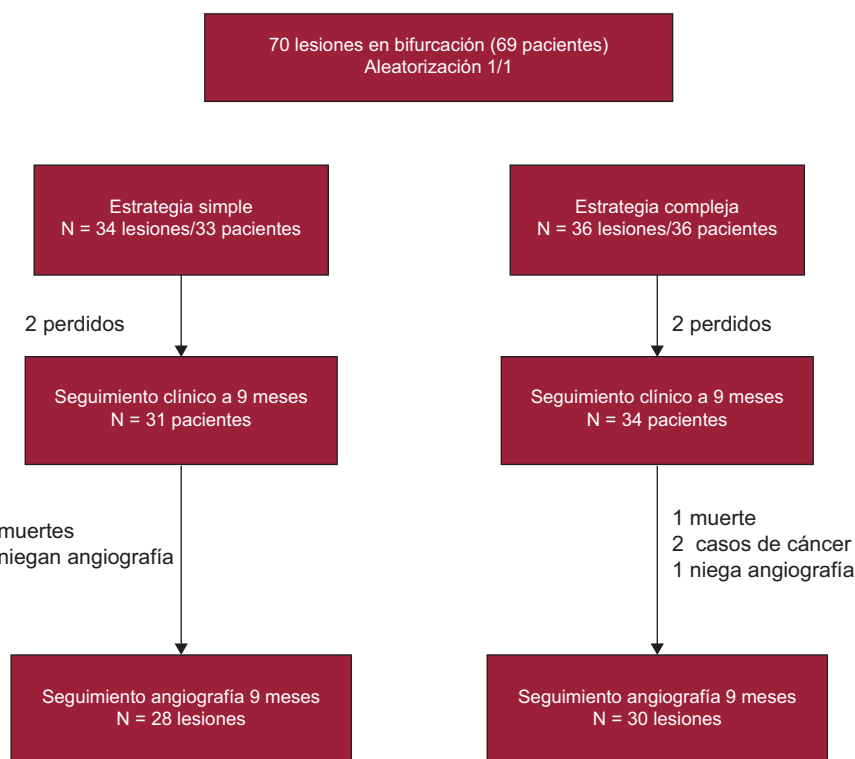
70 lesiones en bifurcación (69 pacientes)
Aleatorización 1/1

Estrategia simple
N = 34 lesiones/33 pacientes

2 perdidos

Seguimiento clínico a 9 meses
N = 31 pacientes

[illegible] muertes
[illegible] niegan angiografía

Seguimiento angiografía 9 meses
N = 28 lesiones

Estrategia compleja
N = 36 lesiones/36 pacientes

2 perdidos

Seguimiento clínico a 9 meses
N = 34 pacientes

1 muerte
2 casos de cáncer
1 niega angiografía

Seguimiento angiografía 9 meses
N = 30 lesiones